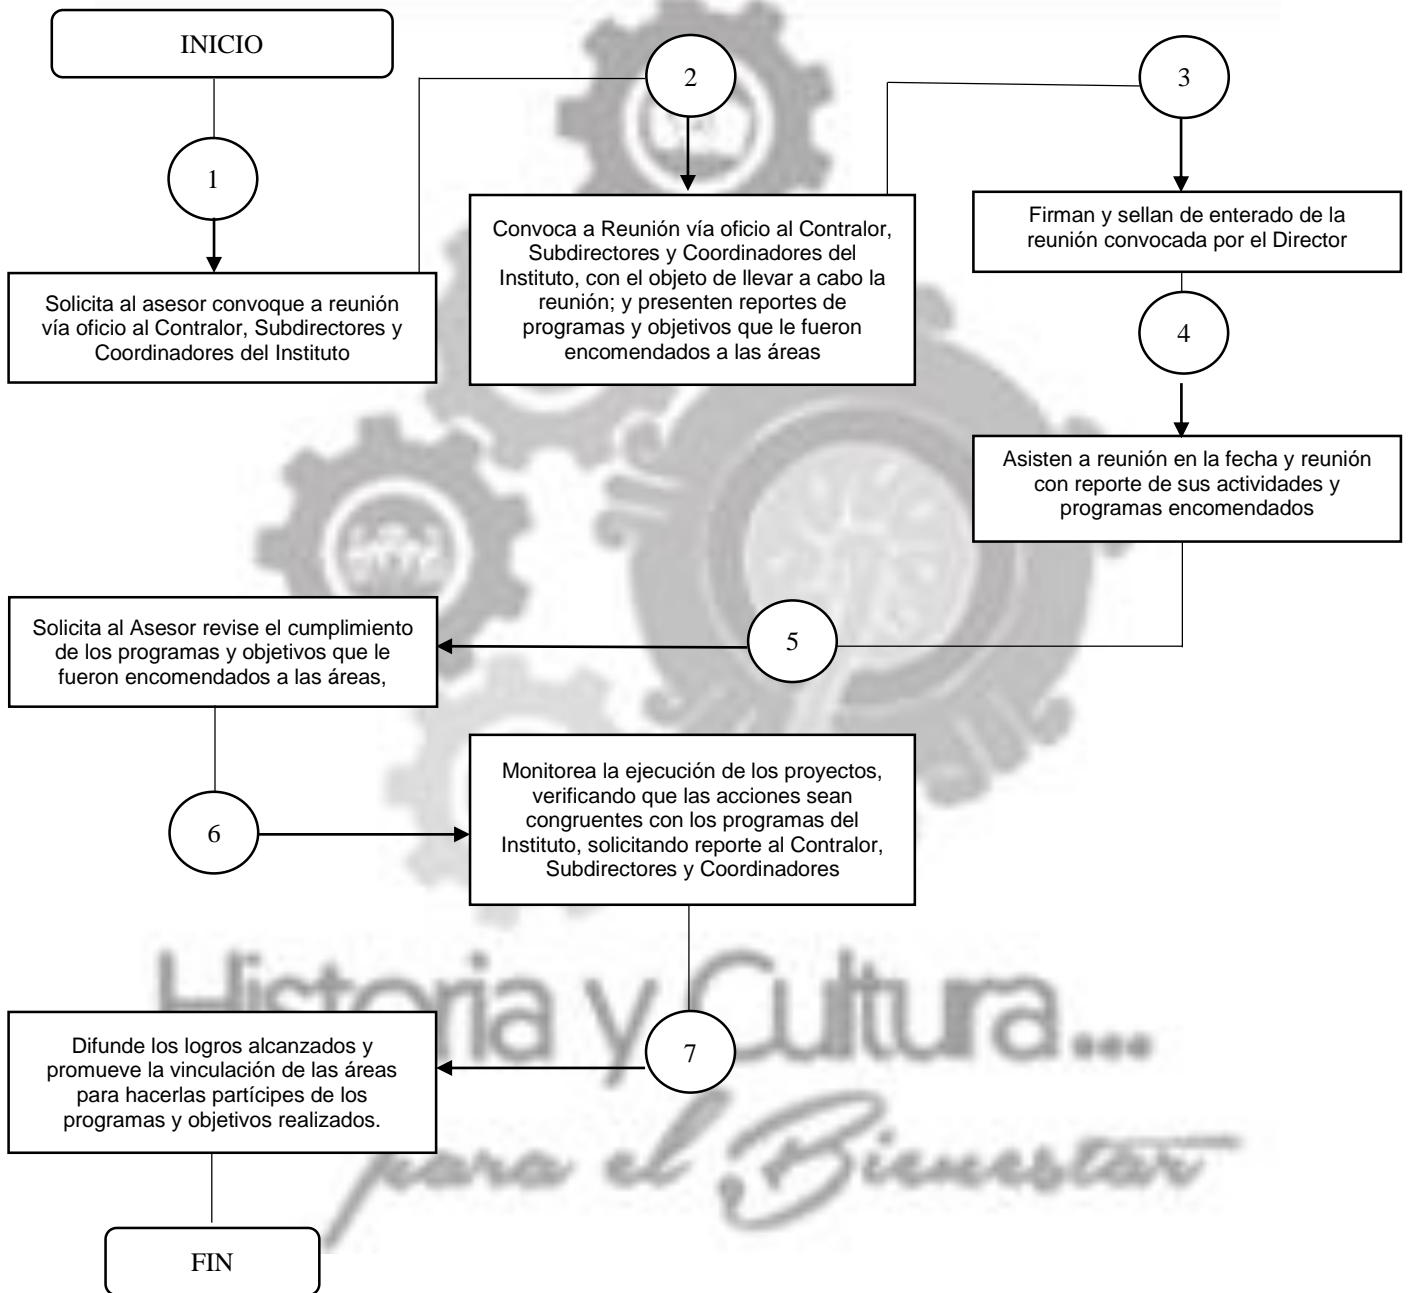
INICIO

1

Solicita al asesor convoque a reunión vía oficio al Contralor, Subdirectores y Coordinadores del Instituto

2

Convoca a Reunión vía oficio al Contralor, Subdirectores y Coordinadores del Instituto, con el objeto de llevar a cabo la reunión; y presenten reportes de programas y objetivos que le fueron encomendados a las áreas

3

Firman y sellan de enterado de la reunión convocada por el Director

4

Asisten a reunión en la fecha y reunión con reporte de sus actividades y programas encomendados

5

Solicita al Asesor revise el cumplimiento de los programas y objetivos que le fueron encomendados a las áreas,

6

Monitorea la ejecución de los proyectos, verificando que las acciones sean congruentes con los programas del Instituto, solicitando reporte al Contralor, Subdirectores y Coordinadores

7

Difunde los logros alcanzados y promueve la vinculación de las áreas para hacerlas partícipes de los programas y objetivos realizados.

FIN

Historia y Cultura...
para el Bienestar